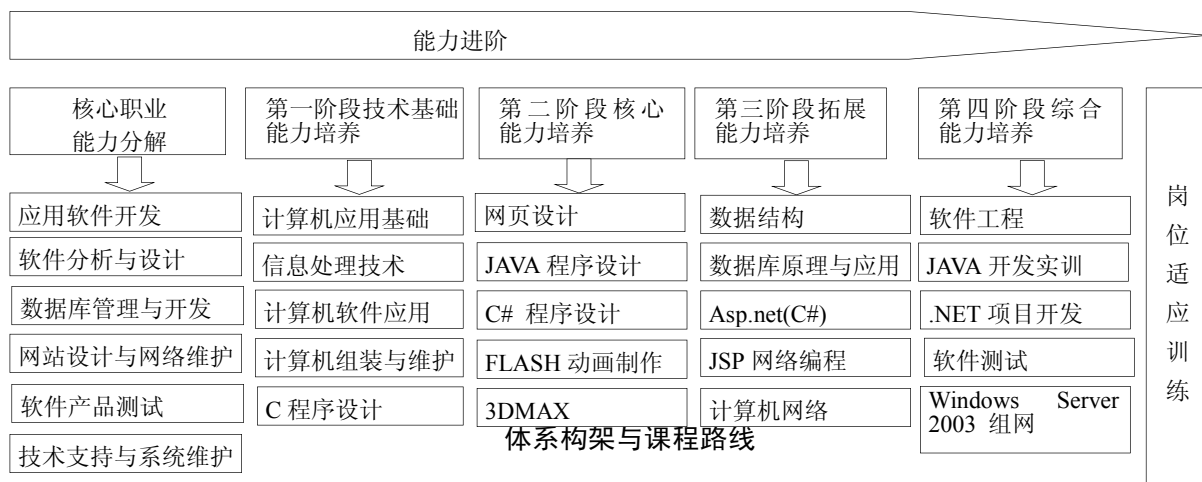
能力进阶

| 核心职业能力分解 | 第一阶段技术基础能力培养 | 第二阶段核心能力培养 | 第三阶段拓展能力培养 | 第四阶段综合能力培养 |
|---|---|---|---|---|
| 应用软件开发 | 计算机应用基础 | 网页设计 | 数据结构 | 软件工程 |
| 软件分析与设计 | 信息处理技术 | JAVA 程序设计 | 数据库原理与应用 | JAVA 开发实训 |
| 数据库管理与开发 | 计算机软件应用 | C# 程序设计 | Asp.net(C#) | .NET 项目开发 |
| 网站设计与网络维护 | 计算机组装与维护 | FLASH 动画制作 | JSP 网络编程 | 软件测试 |
| 软件产品测试 | C 程序设计 | 3DMAX | 计算机网络 | Windows Server 2003 组网 |
| 技术支持与系统维护 | | | | |

岗位适应训练

体系构架与课程路线